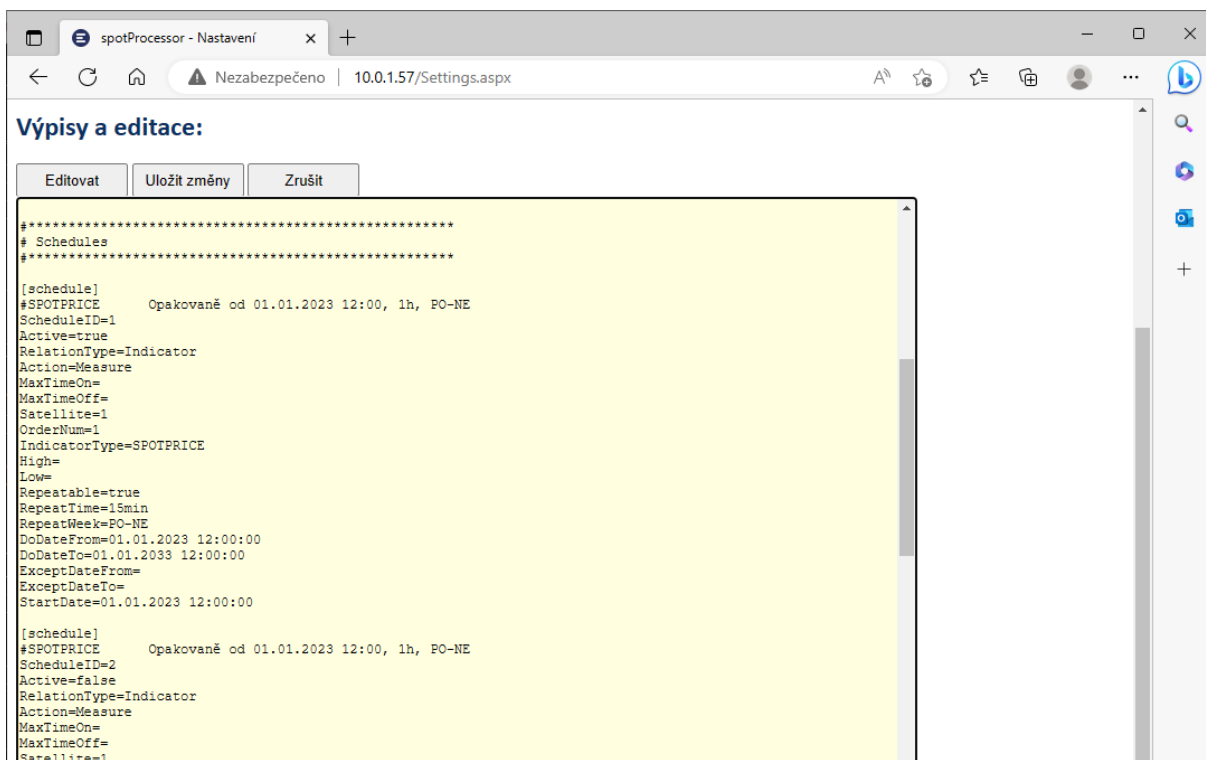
spotProcessor - Nastavení

Nezabezpečeno | 10.0.1.57/Settings.aspx

Výpisy a editace:

Editovat | Uložit změny | Zrušit

#****************************************************
# Schedules
#****************************************************

[schedule]
#SPOTPRICE Opakovaně od 01.01.2023 12:00, 1h, PO-NE
ScheduleID=1
Active=true
RelationType=Indicator
Action=Measure
MaxTimeOn=
MaxTimeOff=
Satellite=1
OrderNum=1
IndicatorType=SPOTPRICE
High=
Low=
Repeatable=true
RepeatTime=15min
RepeatWeek=PO-NE
DoDateFrom=01.01.2023 12:00:00
DoDateTo=01.01.2033 12:00:00
ExceptDateFrom=
ExceptDateTo=
StartDate=01.01.2023 12:00:00

[schedule]
#SPOTPRICE Opakovaně od 01.01.2023 12:00, 1h, PO-NE
ScheduleID=2
Active=false
RelationType=Indicator
Action=Measure
MaxTimeOn=
MaxTimeOff=
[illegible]